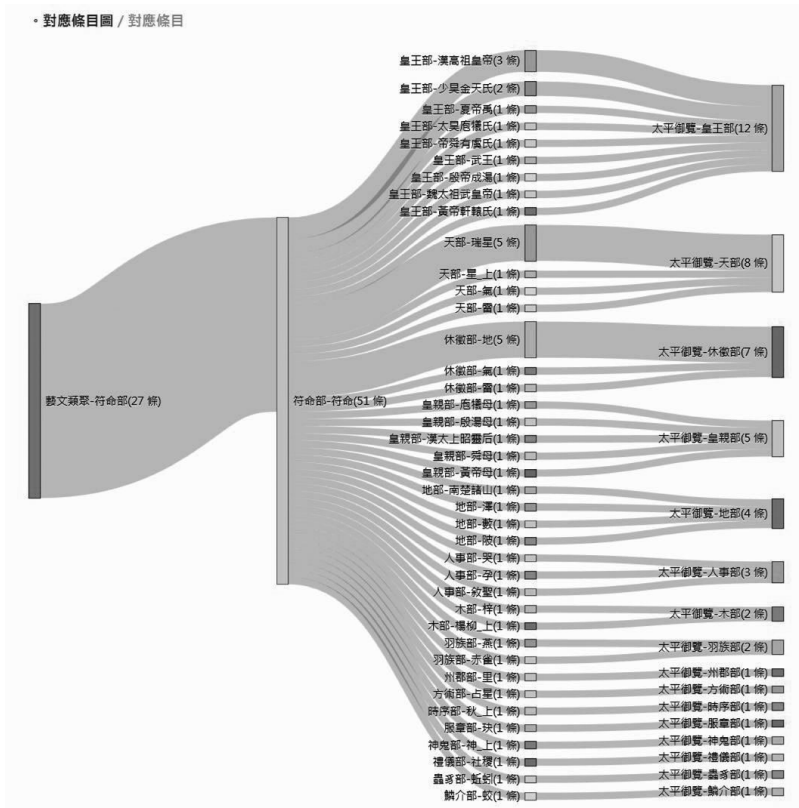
◦ 對應條目圖 / 對應條目

藝文類聚-符命部(27 條)

符命部-符命(51 條)

皇王部-漢高祖皇帝(3 條)
皇王部-少昊金天氏(2 條)
皇王部-夏帝禹(1 條)
皇王部-太昊庖犧氏(1 條)
皇王部-帝舜有虞氏(1 條)
皇王部-武王(1 條)
皇王部-殷帝成湯(1 條)
皇王部-魏太祖武皇帝(1 條)
皇王部-黃帝軒轅氏(1 條)
天部-瑞星(5 條)
天部-星_上(1 條)
天部-氣(1 條)
天部-雲(1 條)
休徵部-地(5 條)
休徵部-氣(1 條)
休徵部-雲(1 條)
皇親部-庖犧母(1 條)
皇親部-殷湯母(1 條)
皇親部-漢太上昭靈后(1 條)
皇親部-舜母(1 條)
皇親部-黃帝母(1 條)
地部-南楚諸山(1 條)
地部-澤(1 條)
地部-藪(1 條)
地部-陂(1 條)
人事部-哭(1 條)
人事部-孕(1 條)
人事部-敘聖(1 條)
木部-梓(1 條)
木部-楊柳_上(1 條)
羽族部-燕(1 條)
羽族部-赤雀(1 條)
州郡部-里(1 條)
方術部-占星(1 條)
時序部-秋_上(1 條)
服章部-玦(1 條)
神鬼部-神_上(1 條)
禮儀部-社稷(1 條)
蟲豸部-蚯蚓(1 條)
鱗介部-蚁(1 條)

太平御覽-皇王部(12 條)
太平御覽-天部(8 條)
太平御覽-休徵部(7 條)
太平御覽-皇親部(5 條)
太平御覽-地部(4 條)
太平御覽-人事部(3 條)
太平御覽-木部(2 條)
太平御覽-羽族部(2 條)
太平御覽-州郡部(1 條)
太平御覽-方術部(1 條)
太平御覽-時序部(1 條)
太平御覽-服章部(1 條)
太平御覽-神鬼部(1 條)
太平御覽-禮儀部(1 條)
太平御覽-蟲豸部(1 條)
太平御覽-鱗介部(1 條)